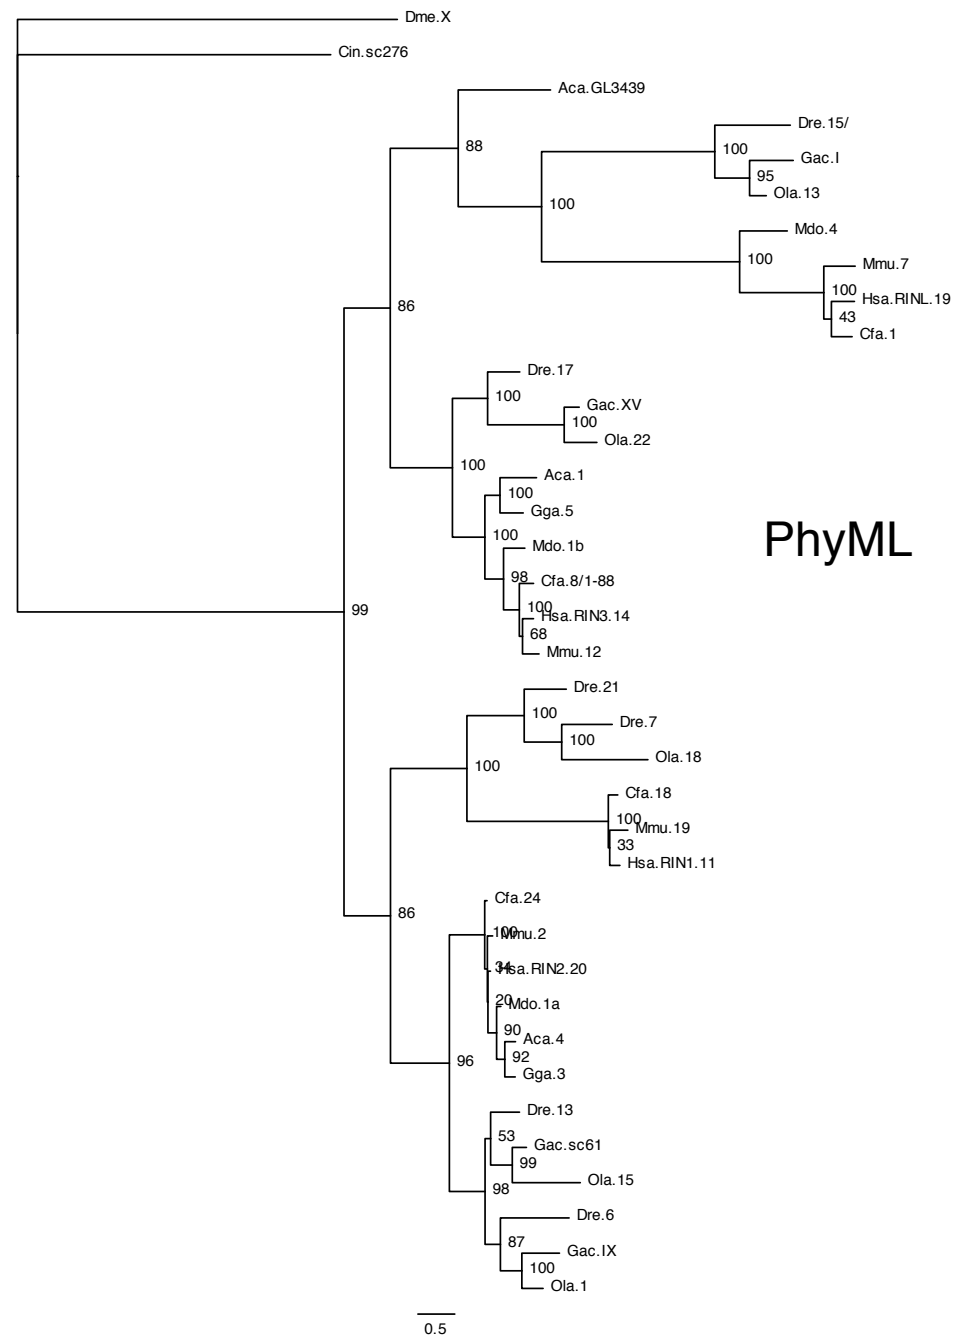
Dme.X
Cin.sc276
Aca.GL3439
88
Dre.15/
100
Gac.I
95
Ola.13
100
Mdo.4
100
Mmu.7
100
Hsa.RINL.19
43
Cfa.1
86
Dre.17
100
Gac.XV
100
Ola.22
100
Aca.1
100
Gga.5
100
Mdo.1b
98
Cfa.8/1-88
100
Hsa.RIN3.14
68
Mmu.12
PhyML
99
Dre.21
100
Dre.7
100
Ola.18
100
Cfa.18
100
Mmu.19
33
Hsa.RIN1.11
86
Cfa.24
100
Mmu.2
34
Hsa.RIN2.20
20
Mdo.1a
90
Aca.4
92
Gga.3
96
Dre.13
53
Gac.sc61
99
Ola.15
98
Dre.6
87
Gac.IX
100
Ola.1
0.5